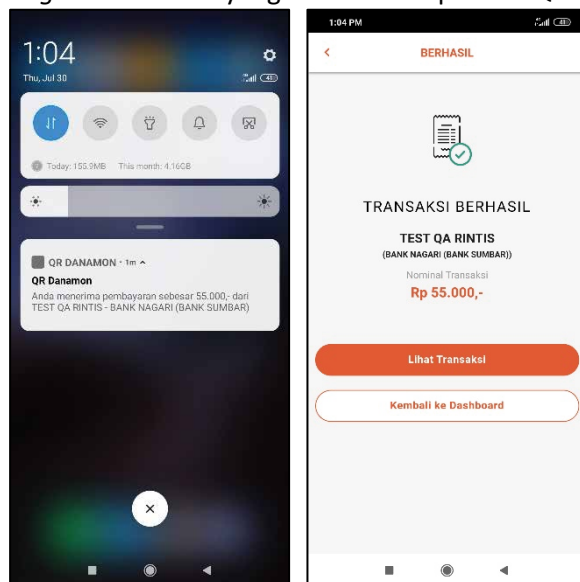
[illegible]

1:04
Thu, Jul 30

Today: 155.9MB This month: 4.16GB

QR DANAMON · 1m
QR Danamon
Anda menerima pembayaran sebesar 55.000,- dari TEST QA RINTIS - BANK NAGARI (BANK SUMBAR)

1:04 PM

BERHASIL

TRANSAKSI BERHASIL
TEST QA RINTIS
(BANK NAGARI (BANK SUMBAR))
Nominal Transaksi
Rp 55.000,-

Lihat Transaksi
Kembali ke Dashboard